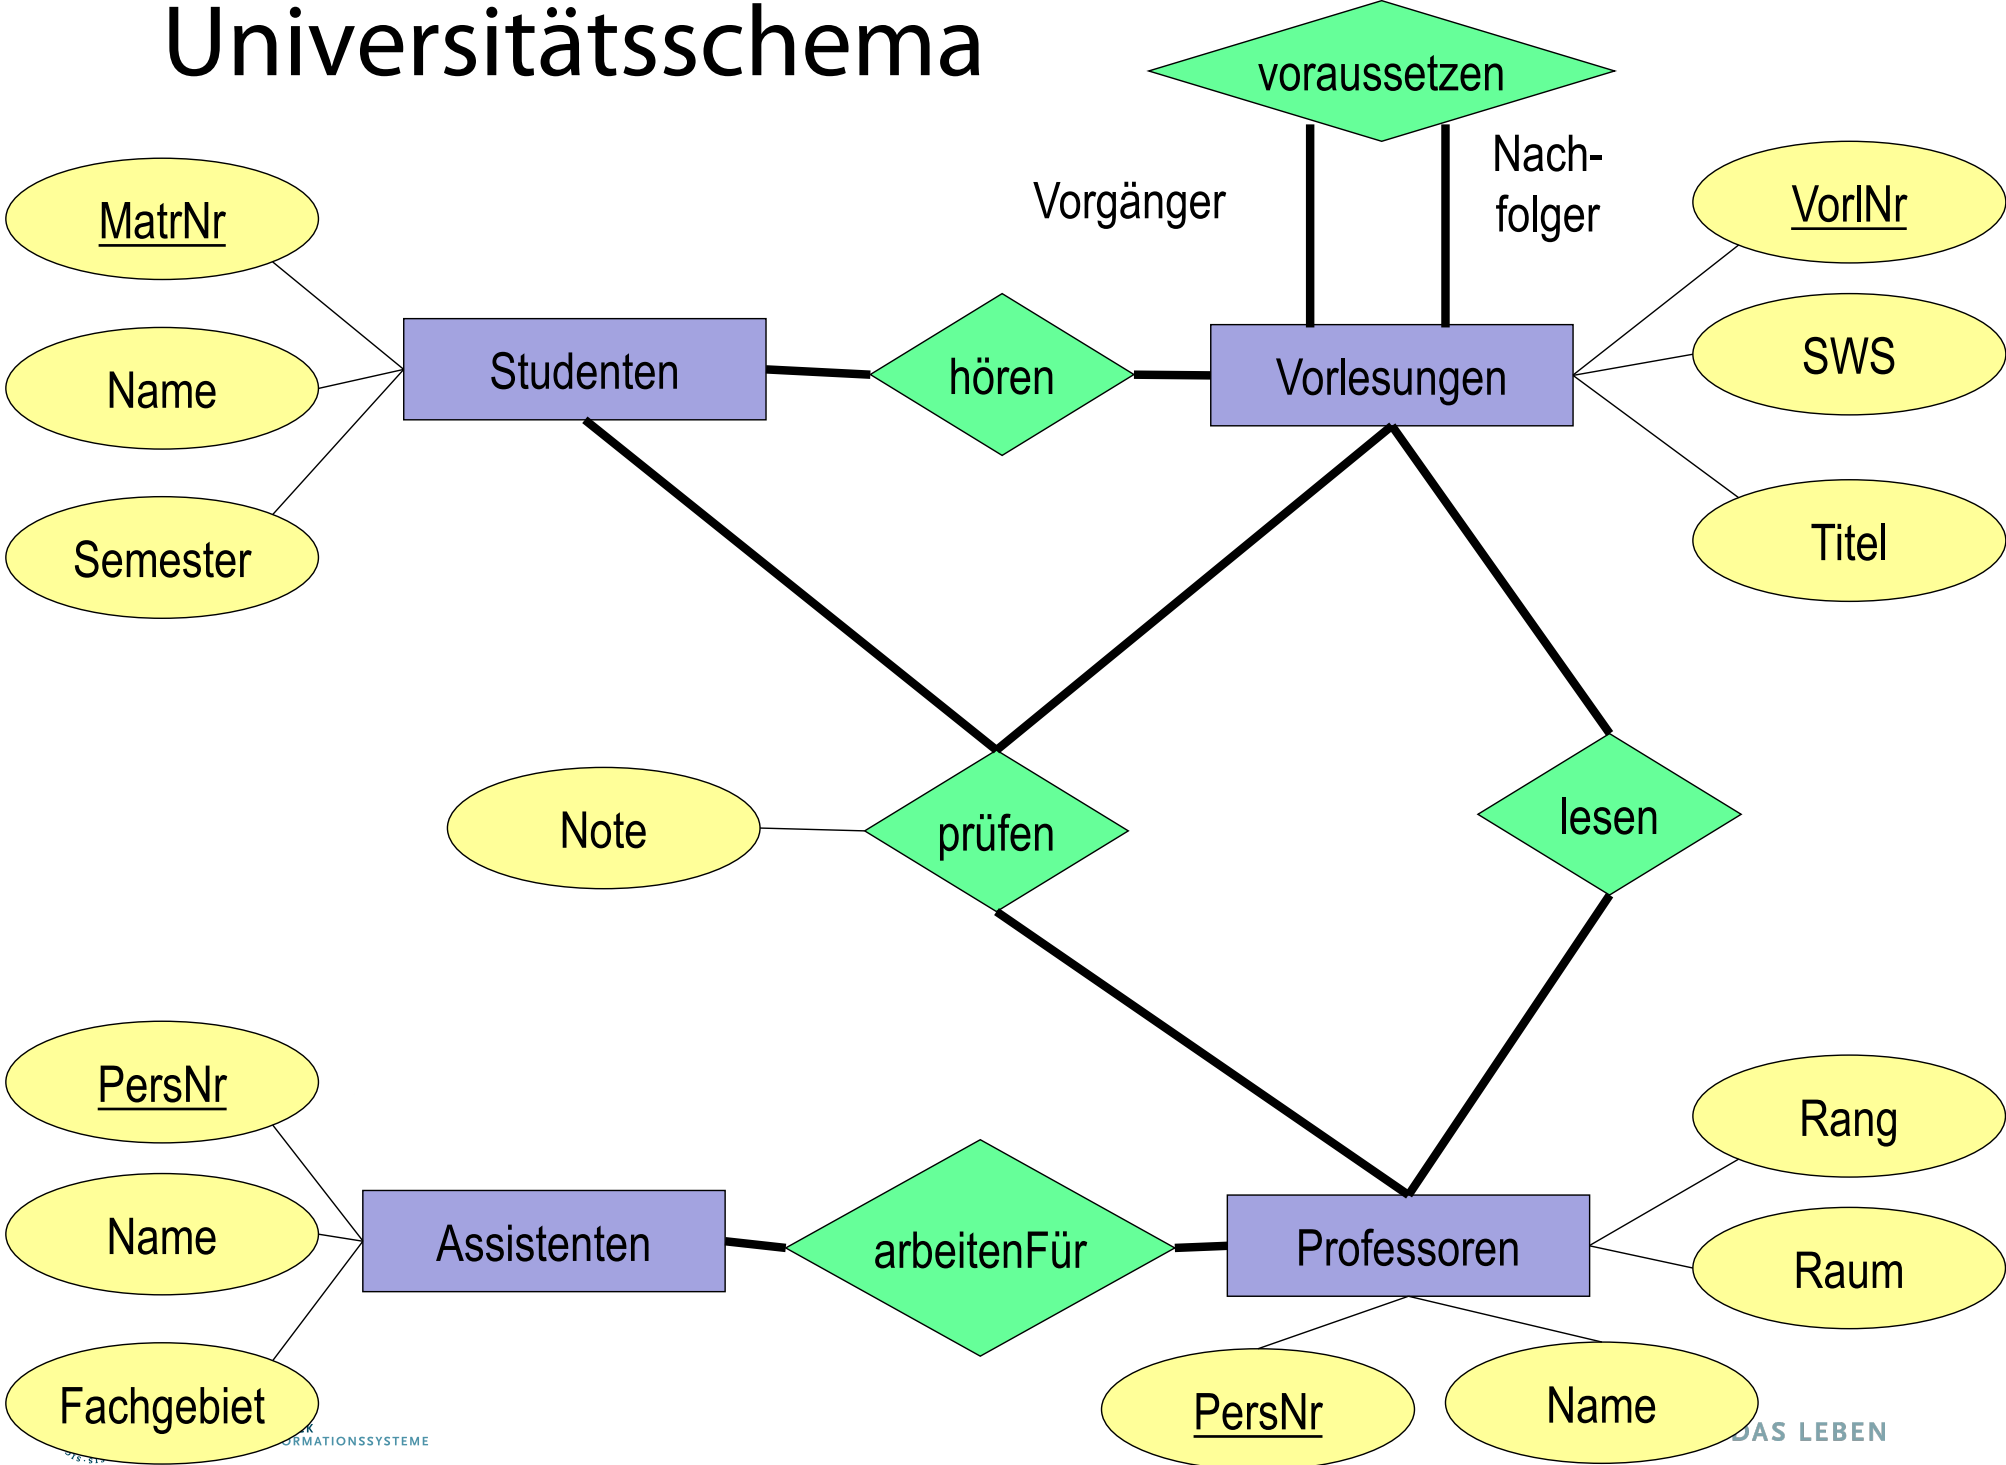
Universitätsschema

voraussetzen

Vorgänger

Nach-
folger

MatrNr

Name

Semester

Studenten

hören

Vorlesungen

VorlNr

SWS

Titel

Note

prüfen

lesen

PersNr

Name

Fachgebiet

Assistenten

arbeitenFür

Professoren

Rang

Raum

PersNr

Name

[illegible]ORMATIONSSYSTEME

DAS LEBEN